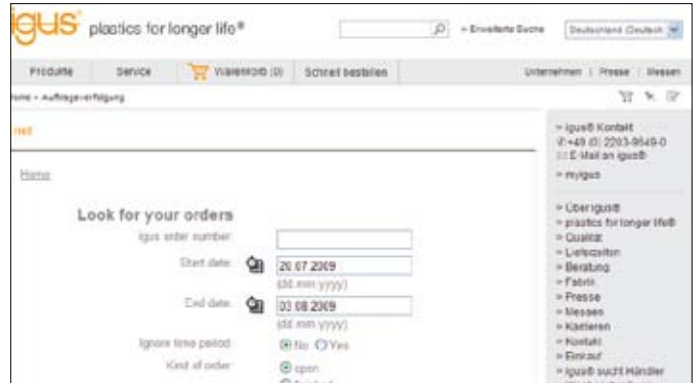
igus® plastics for longer life®

» Erweiterte Suche

Deutschland Deutsch

Produkte | Service | Warenkorb (0) | Schnell bestellen

Unternehmen | Presse | Messen

Home » Auftragsverfolgung

net

Home

Look for your orders

igus order number:

Start date: 20.07.2009 (dd.mm.yyyy)

End date: 03.08.2009 (dd.mm.yyyy)

Ignore time period: No Yes

Kind of order: open

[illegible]

» igus® Kontakt
+49 (0) 2203-9649-0
E-Mail an igus®

» myigus

» Über igus®
» plastics for longer life®
» Qualität
» Lieferzeiten
» Beratung
» Fabrik
» Presse
» Messen
» Karrieren
» Kontakt
» Einkauf
» igus® sucht Händler
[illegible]